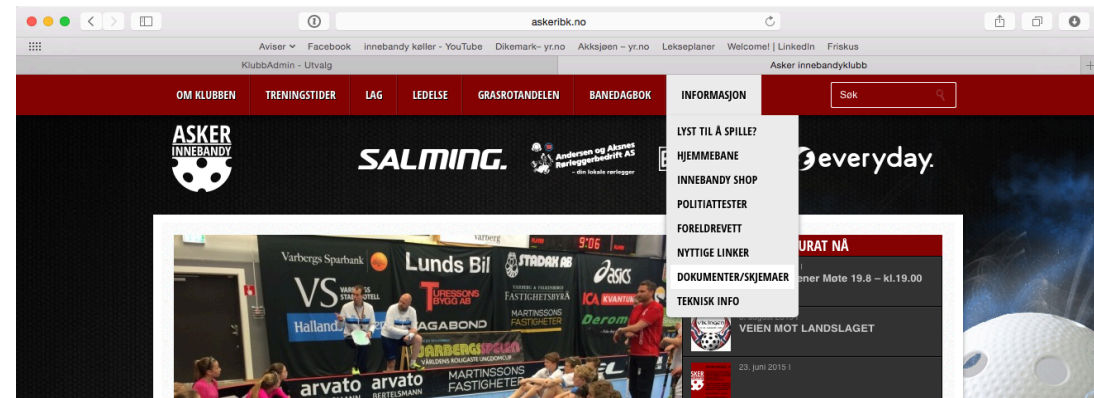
askeribk.no

Aviser Facebook innebandy køller - YouTube Dikemark– yr.no Akksjøen – yr.no Lekseplaner Welcome! | LinkedIn Friskus

KlubbAdmin - Utvalg

Asker innebandyklubb

OM KLUBBEN TRENINGSTIDER LAG LEDELSE GRASROTANDELEN BANEDAGBOK INFORMASJON

Søk

LYST TIL Å SPILLE?
HJEMMEBANE
INNEBANDY SHOP
POLITIATTESTER
FORELDREVETT
NYTTIGE LINKER
DOKUMENTER/SKJEMAER
TEKNISK INFO

ASKER INNEBANDY

SALMING.

Andersen og Aksnes Rørleggerbedrift AS – din lokale rørlegger

everyday.

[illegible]URAT NÅ

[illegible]ener Møte 19.8 – kl.19.00

VEIEN MOT LANDSLAGET

23. juni 2015 |

Varbergs Sparbank Lunds Bil STADAB ASICS VS VARBERGS STADSHOTELL TURESSONS BYGG AB VARBERGS & FALKENBERGS FASTIGHETSBYRÅ MARTINSSONS FASTIGHETER ICA KVANTUM Halland AGABOND VARBERGSSPELEN VÄRLDENS ROLIGASTE UNGDOMSCUP Derom MARTINSSONS FASTIGHETER arvato arvato BERTELSMANN 9:06 varberg